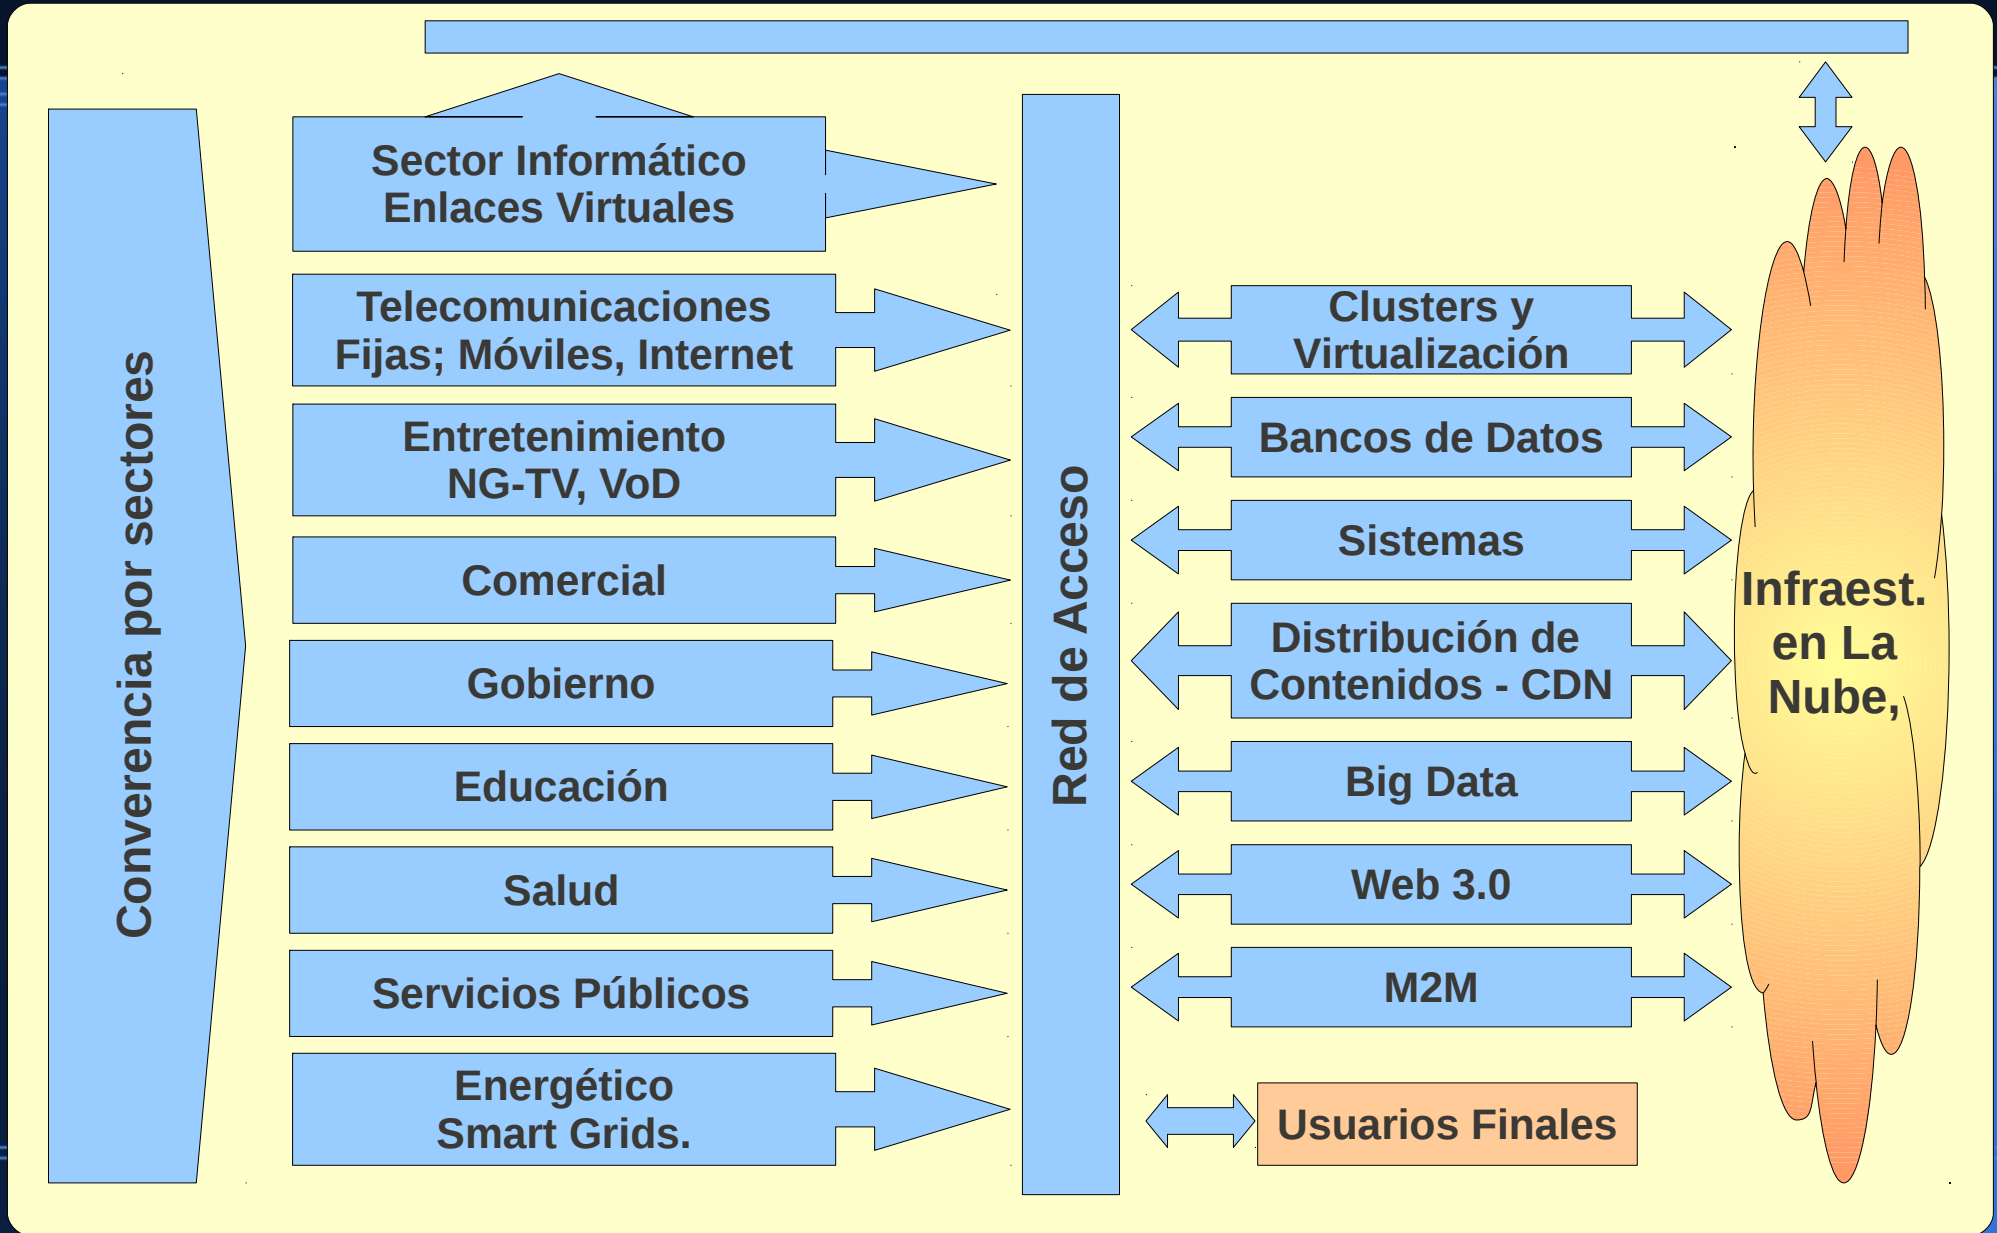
Converencia por sectores

Sector Informático
Enlaces Virtuales

Telecomunicaciones
Fijas; Móviles, Internet

Entretenimiento
NG-TV, VoD

Comercial

Gobierno

Educación

Salud

Servicios Públicos

Energético
Smart Grids.

Red de Acceso

Clusters y
Virtualización

Bancos de Datos

Sistemas

Distribución de
Contenidos - CDN

Big Data

Web 3.0

M2M

Usuarios Finales

Infraest.
en La
Nube,